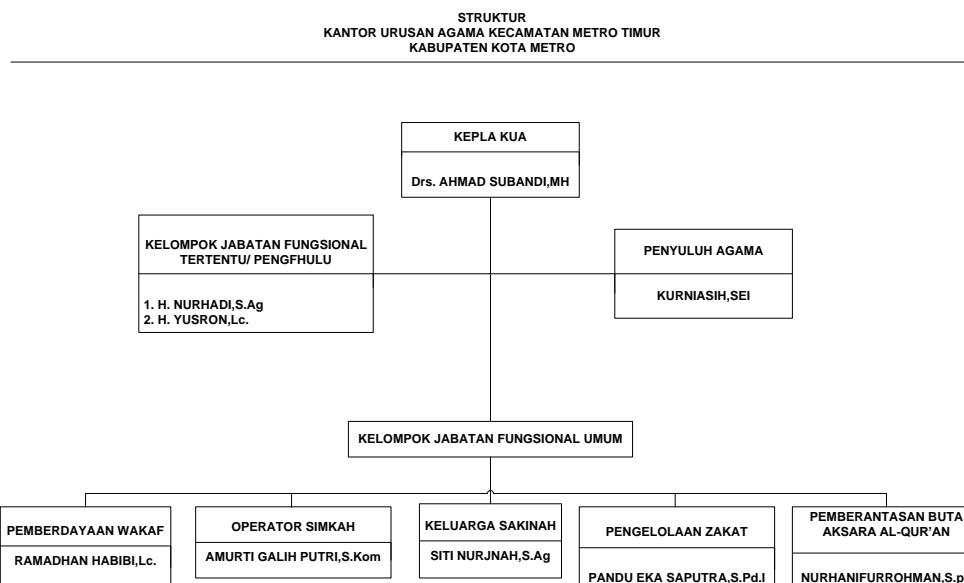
STRUKTUR
KANTOR URUSAN AGAMA KECAMATAN METRO TIMUR
KABUPATEN KOTA METRO

KEPLA KUA

Drs. AHMAD SUBANDI,MH

KELOMPOK JABATAN FUNGSIONAL TERTENTU/ PENGFHULU

1. H. NURHADI,S.Ag
2. H. YUSRON,Lc.

PENYULUH AGAMA

KURNIASIH,SEI

KELOMPOK JABATAN FUNGSIONAL UMUM

PEMBERDAYAAN WAKAF

RAMADHAN HABIBI,Lc.

OPERATOR SIMKAH

AMURTI GALIH PUTRI,S.Kom

KELUARGA SAKINAH

SITI NURJNAH,S.Ag

PENGELOLAAN ZAKAT

PANDU EKA SAPUTRA,S.Pd.I

PEMBERANTASAN BUTA AKSARA AL-QUR'AN

NURHANIFURROHMAN,S.p